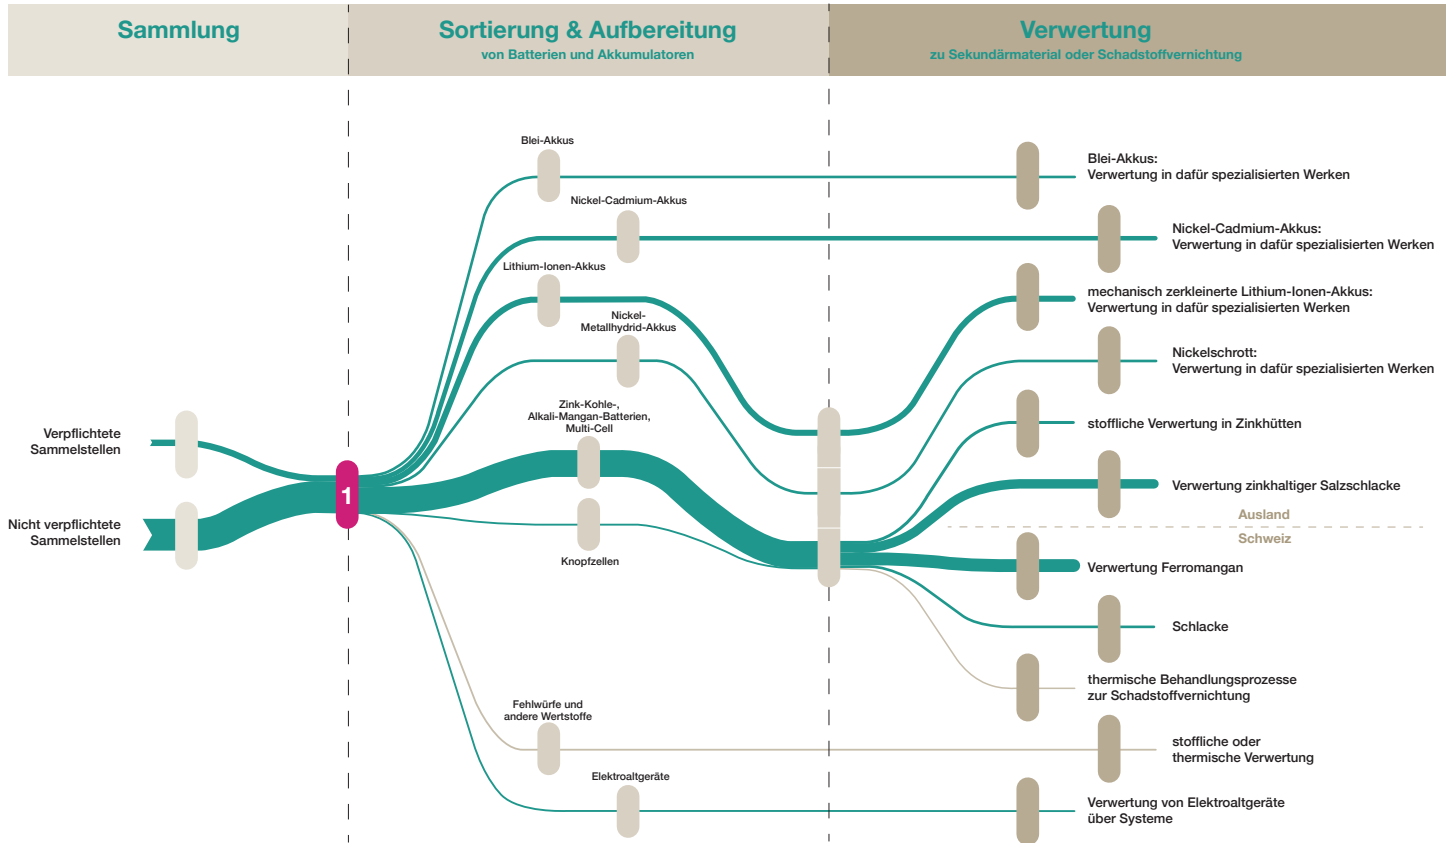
Sammlung

Sortierung & Aufbereitung
von Batterien und Akkumulatoren

Verwertung
zu Sekundärmaterial oder Schadstoffvernichtung

Verpflichtete Sammelstellen

Nicht verpflichtete Sammelstellen

1

Blei-Akkus

Nickel-Cadmium-Akkus

Lithium-Ionen-Akkus

Nickel-Metallhydrid-Akkus

Zink-Kohle-, Alkali-Mangan-Batterien, Multi-Cell

Knopfzellen

Fehlwürfe und andere Wertstoffe

Elektroaltgeräte

Blei-Akkus: Verwertung in dafür spezialisierten Werken

Nickel-Cadmium-Akkus: Verwertung in dafür spezialisierten Werken

mechanisch zerkleinerte Lithium-Ionen-Akkus: Verwertung in dafür spezialisierten Werken

Nickelschrott: Verwertung in dafür spezialisierten Werken

stoffliche Verwertung in Zinkhütten

Verwertung zinkhaltiger Salzschlacke

Ausland

Schweiz

Verwertung Ferromangan

Schlacke

thermische Behandlungsprozesse zur Schadstoffvernichtung

stoffliche oder thermische Verwertung

Verwertung von Elektroaltgeräte über Systeme